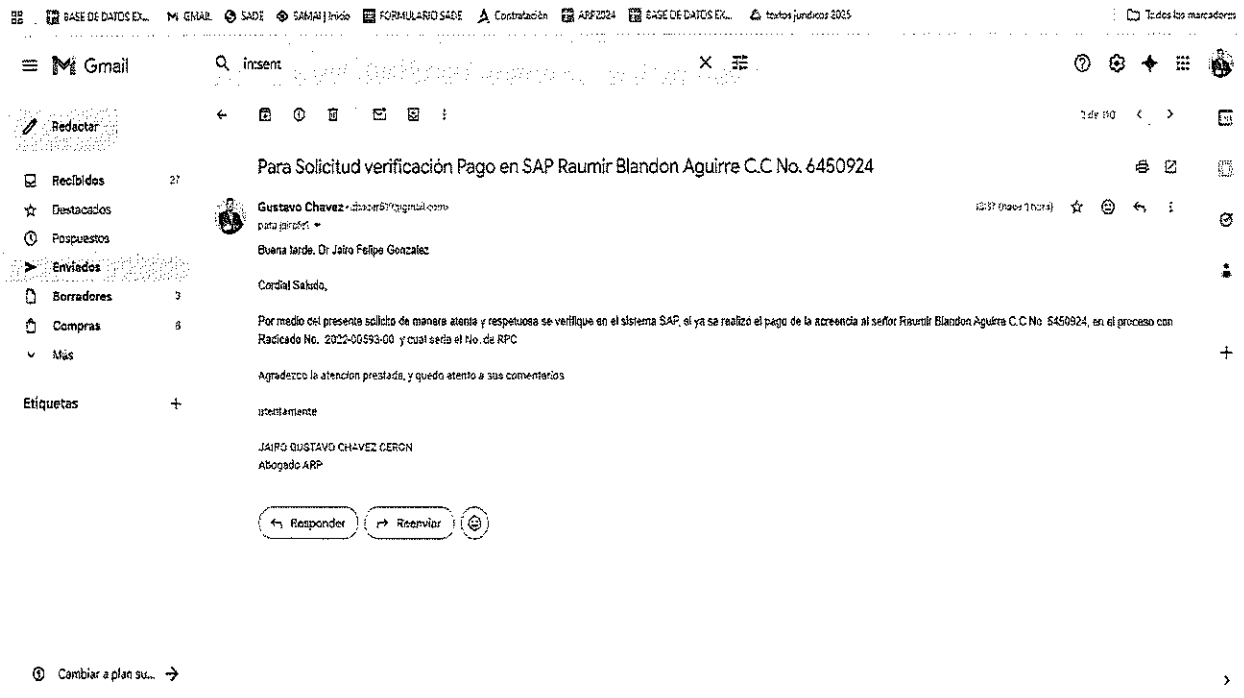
BASE DE DATOS EX... GMAIL SADE SAMAI | Inicio FORMULARIO SADE Contratación ARP2024 BASE DE DATOS EX... textos juridicos 2025

Todos los marcadores

Gmail

in:sent

Redactar

Recibidos 27
Destacados
Pospuestos
Enviados
Borradores 3
Compras 6
Más

Etiquetas +

1 de 110

Para Solicitud verificación Pago en SAP Raumir Blandon Aguirre C.C No. 6450924

Gustavo Chavez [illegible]@gmail.com
para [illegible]

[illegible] (hace 1 hora)

Buena tarde, Dr Jairo Felipe Gonzalez

Cordial Saludo,

Por medio del presente solicito de manera atenta y respetuosa se verifique en el sistema SAP, si ya se realizo el pago de la acreencia al señor Raumir Blandon Aguirre C.C No. 6450924, en el proceso con Radicado No. 2022-00593-00 y cual seria el No. de RPC

Agradezco la atencion prestada, y quedo atento a sus comentarios

atentamente

JAIRO GUSTAVO CHAVEZ CERON
Abogado ARP

Responder
Reenviar

Cambiar a plan su...